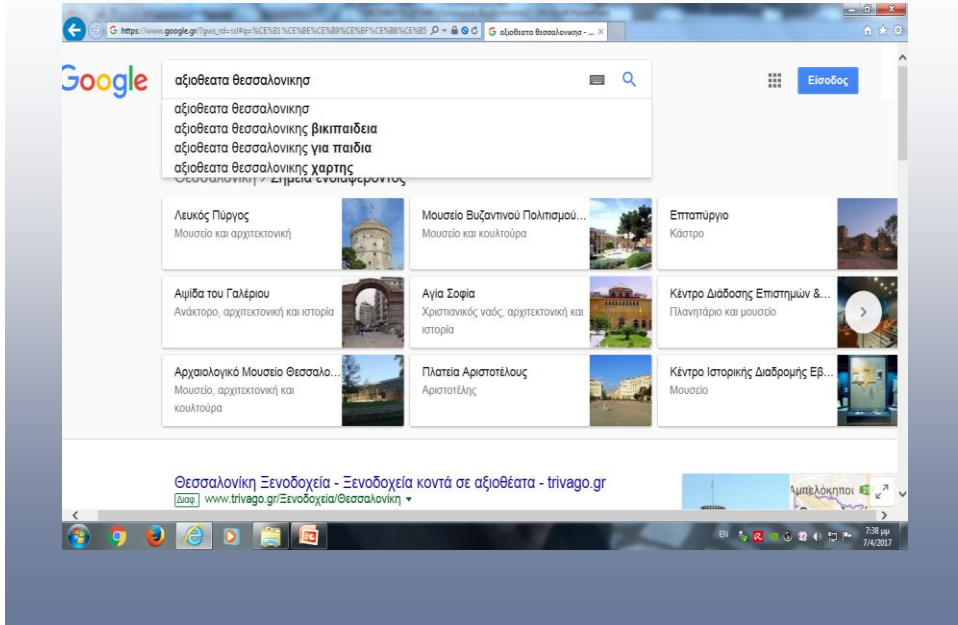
G https://www.google.gr/?gws_rd=ssl#q=%CE%B1%CE%BE%CE%B9%CE%BF%CE%B8%CE%B5 | G αξιοθεατα θεσσαλονικησ - ... ×

Google

αξιοθεατα θεσσαλονικησ

Είσοδος

αξιοθεατα θεσσαλονικησ
αξιοθεατα θεσσαλονικης βικιπαιδεια
αξιοθεατα θεσσαλονικης για παιδια
αξιοθεατα θεσσαλονικης χαρτης

Θεσσαλονίκη > Σημεία ενδιαφέροντος

Λευκός Πύργος
Μουσείο και αρχιτεκτονική

Μουσείο Βυζαντινού Πολιτισμού...
Μουσείο και κουλτούρα

Επταπύργιο
Κάστρο

Αψίδα του Γαλέριου
Ανάκτορο, αρχιτεκτονική και ιστορία

Αγία Σοφία
Χριστιανικός ναός, αρχιτεκτονική και ιστορία

Κέντρο Διάδοσης Επιστημών &...
Πλανητάριο και μουσείο

Αρχαιολογικό Μουσείο Θεσσαλο...
Μουσείο, αρχιτεκτονική και κουλτούρα

Πλατεία Αριστοτέλους
Αριστοτέλης

Κέντρο Ιστορικής Διαδρομής Εβ...
Μουσείο

Θεσσαλονίκη Ξενοδοχεία - Ξενοδοχεία κοντά σε αξιοθέατα - trivago.gr
Διαφ. www.trivago.gr/Ξενοδοχεία/Θεσσαλονίκη ▾

Αμπελόκηποι

EN 7:38 μμ 7/4/2017